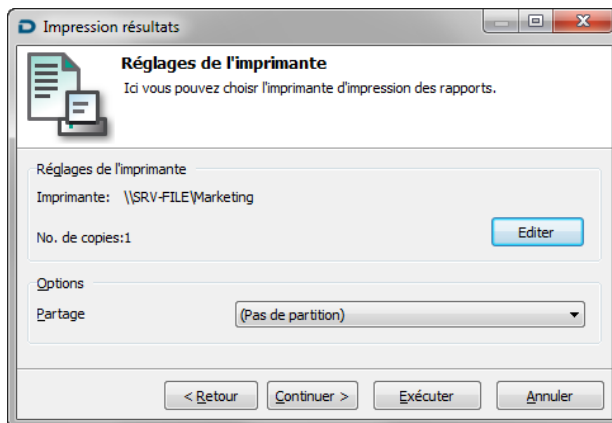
Impression résultats

Réglages de l'imprimante
Ici vous pouvez choisir l'imprimante d'impression des rapports.

Réglages de l'imprimante
Imprimante: \\SRV-FILE\Marketing

No. de copies:1

Editer

Options
Partage
(Pas de partition)

< Retour
Continuer >
Exécuter
Annuler